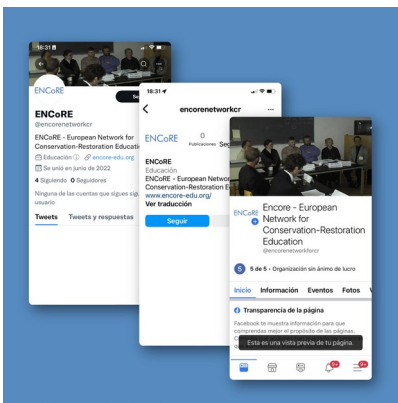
16:31
ENCoRE
Se
ENCoRE
@encorenetworkcr
ENCoRE - European Network for Conservation-Restoration Education
Educación
encore-edu.org
Se unió en junio de 2022
4 Siguiendo 0 Seguidores
Ninguna de las cuentas que sigues sigue a este usuario
Tweets Tweets y respuestas

18:31
encorenetworkcr
ENCoRE
0
Publicaciones
Segu
ENCoRE
Educación
ENCoRE - European Network for Conservation-Restoration E
www.encore-edu.org/
Ver traducción
Seguir

ENCoRE
Encore - European Network for Conservation-Restoration Education
@encorenetworkcr
5 de 5 · Organización sin ánimo de lucro
Inicio Información Eventos Fotos V
Transparencia de la página
Facebook te muestra información para que comprendas mejor el propósito de las páginas.
Esta es una vista previa de tu página.